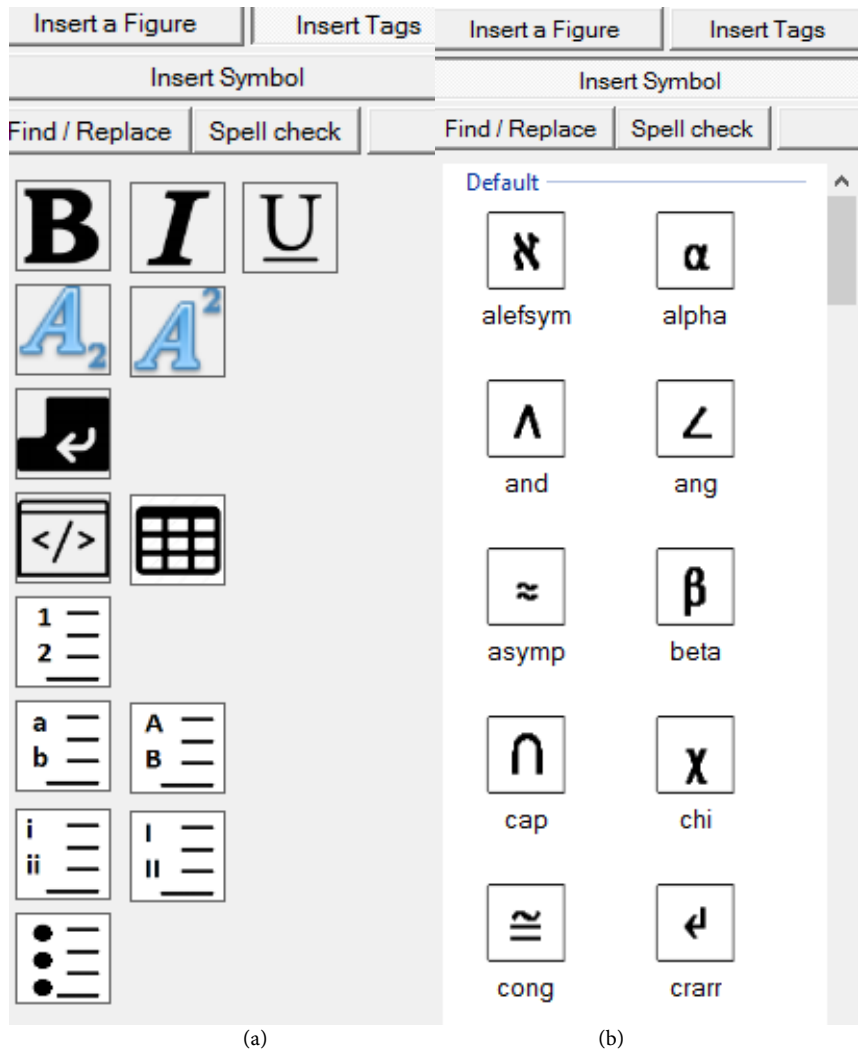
Insert a Figure | Insert Tags

Insert Symbol

Find / Replace | Spell check

B I U

$A_2$ $A^2$

</>

1
2

a
b

A
B

i
ii

I
II

(a)

Insert a Figure | Insert Tags

Insert Symbol

Find / Replace | Spell check

Default

ℵ
alefsym

α
alpha

∧
and

∠
ang

≈
asymp

β
beta

∩
cap

χ
chi

≅
cong

↵
crarr

(b)